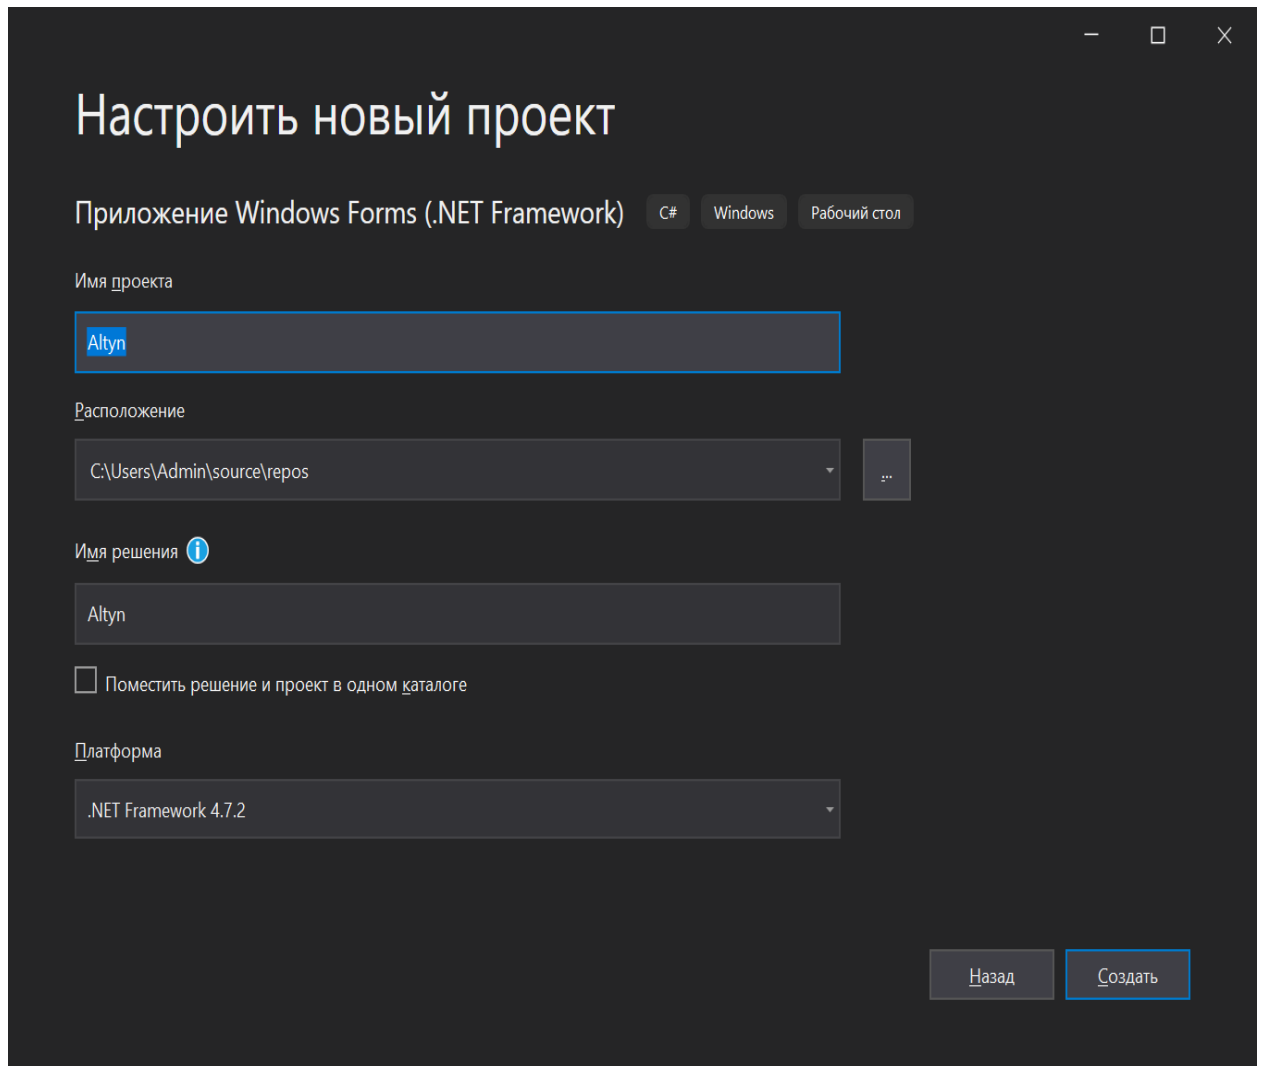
Настроить новый проект

Приложение Windows Forms (.NET Framework) C# Windows Рабочий стол

Имя проекта

Altyn

Расположение

C:\Users\Admin\source\repos

...

Имя решения

Altyn

Поместить решение и проект в одном каталоге

Платформа

.NET Framework 4.7.2

Назад Создать